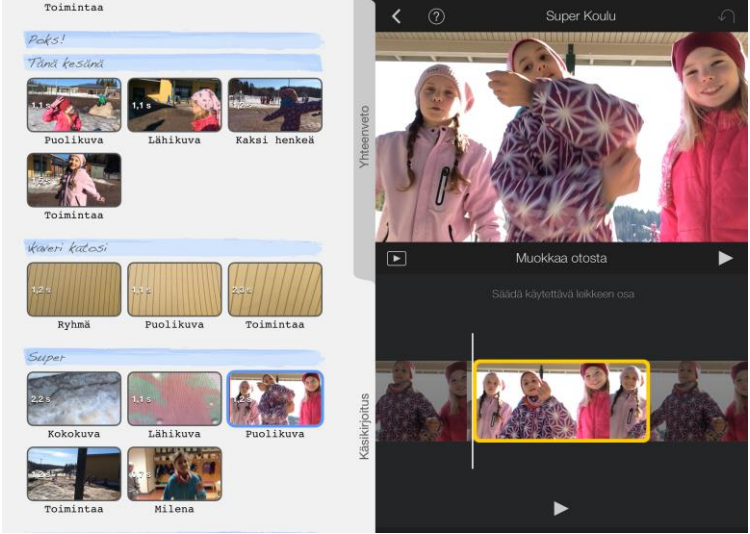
Toimintaa

Poks!

Tänä kesänä

1,1 s
Puolikuva

1,1 s
Lähikuva

Kaksi henkeä

Toimintaa

Kaveri katosi

1,2 s
Ryhmä

1,2 s
Puolikuva

2,3 s
Toimintaa

Super

2,2 s
Kokokuva

1,1 s
Lähikuva

Puolikuva

Toimintaa

Milena

Yhteenveto

Käsikirjoitus

Super Koulu

Muokkaa otosta

Säädä käytettävä leikkeen osa